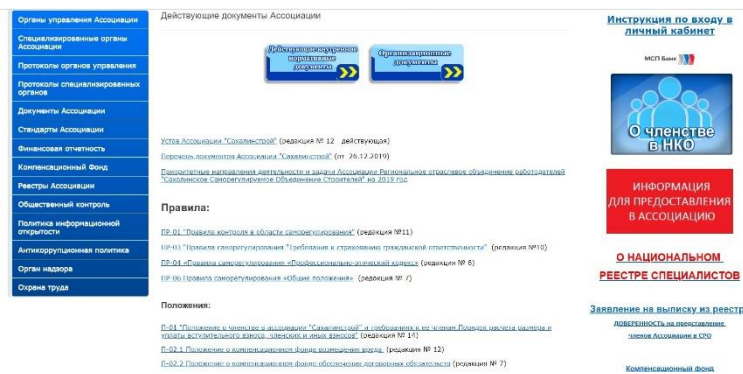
Органы управления Ассоциации
Специализированные органы Ассоциации
Протоколы органов управления
Протоколы специализированных органов
Документы Ассоциации
Стандарты Ассоциации
Финансовая отчетность
Компенсационный Фонд
Реестры Ассоциации
Общественный контроль
Политика информационной открытости
Антикоррупционная политика
Орган надзора
Охрана труда

Действующие документы Ассоциации

Действующие внутренние нормативные документы
Организационные документы

Устав Ассоциации "Сахалинстрой" (редакция № 12 действующая)

Перечень документов Ассоциации "Сахалинстрой" (от 26.12.2019)

Приоритетные направления деятельности и задачи Ассоциации Региональное отраслевое объединение работодателей "Сахалинское Саморегулируемое Объединение Строителей" на 2019 год

Правила:

ПР-01 "Правила контроля в области саморегулирования" (редакция №11)

ПР-03 "Правила саморегулирования "Требования к страхованию гражданской ответственности" (редакция №10)

ПР-04 «Правила саморегулирования «Профессионально-этический кодекс» (редакция № 6)

ПР-06 Правила саморегулирования "Общие положения" (редакция № 7)

Положения:

П-01 "Положение о членстве в ассоциации "Сахалинстрой" о требованиях к ее членам Порядок расчета размера и уплаты вступительного взноса, членских и иных взносов" (редакция № 14)

П-02.1 Положение о компенсационном фонде возмещения вреда (редакция № 12)

П-02.2 Положение о компенсационном фонде обеспечения договорных обязательств (редакция № 7)

Инструкция по входу в личный кабинет

МСП Банк

О членстве в НКО

ИНФОРМАЦИЯ ДЛЯ ПРЕДОСТАВЛЕНИЯ В АССОЦИАЦИЮ

О НАЦИОНАЛЬНОМ РЕЕСТРЕ СПЕЦИАЛИСТОВ

Заявление на выписку из реестр

ДОВЕРЕННОСТЬ на представление членов Ассоциации в СРО

Компенсационный фонд